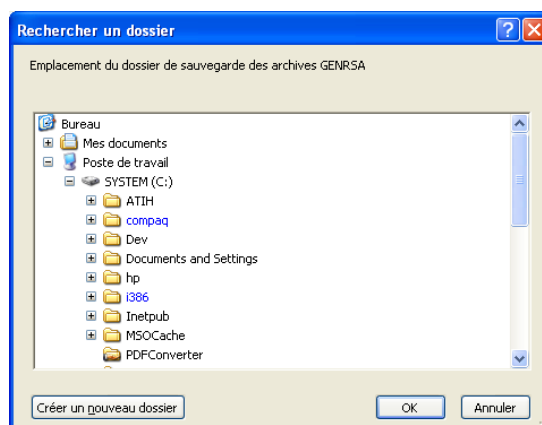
Rechercher un dossier

?

X

Emplacement du dossier de sauvegarde des archives GENRSA

Bureau
Mes documents
Poste de travail
SYSTEM (C:)
ATIH
compaq
Dev
Documents and Settings
hp
i386
Inetpub
MSOCache
PDFConverter

Créer un nouveau dossier

OK

Annuler